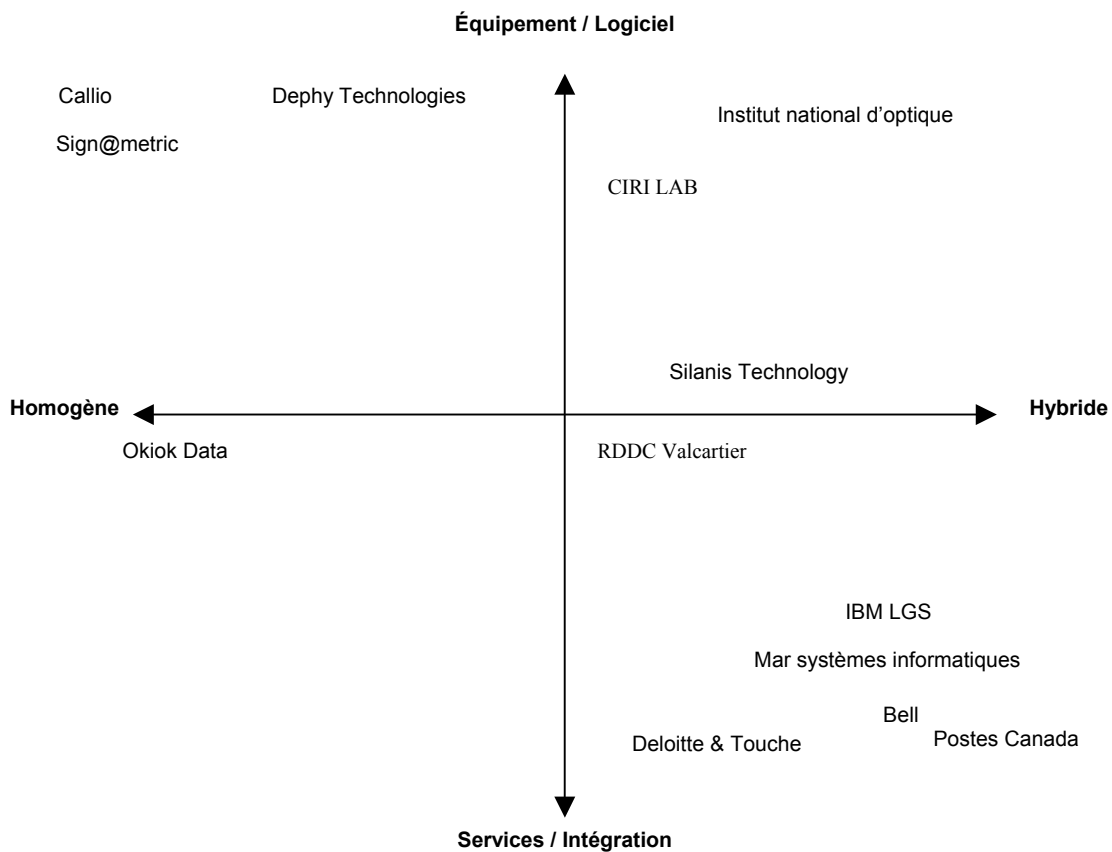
Équipement / Logiciel

Callio

Dephy Technologies

Institut national d'optique

Sign@metric

CIRI LAB

Silanis Technology

Homogène

Hybride

Okiok Data

RDDC Valcartier

IBM LGS

Mar systèmes informatiques

Bell

Deloitte & Touche

Postes Canada

Services / Intégration